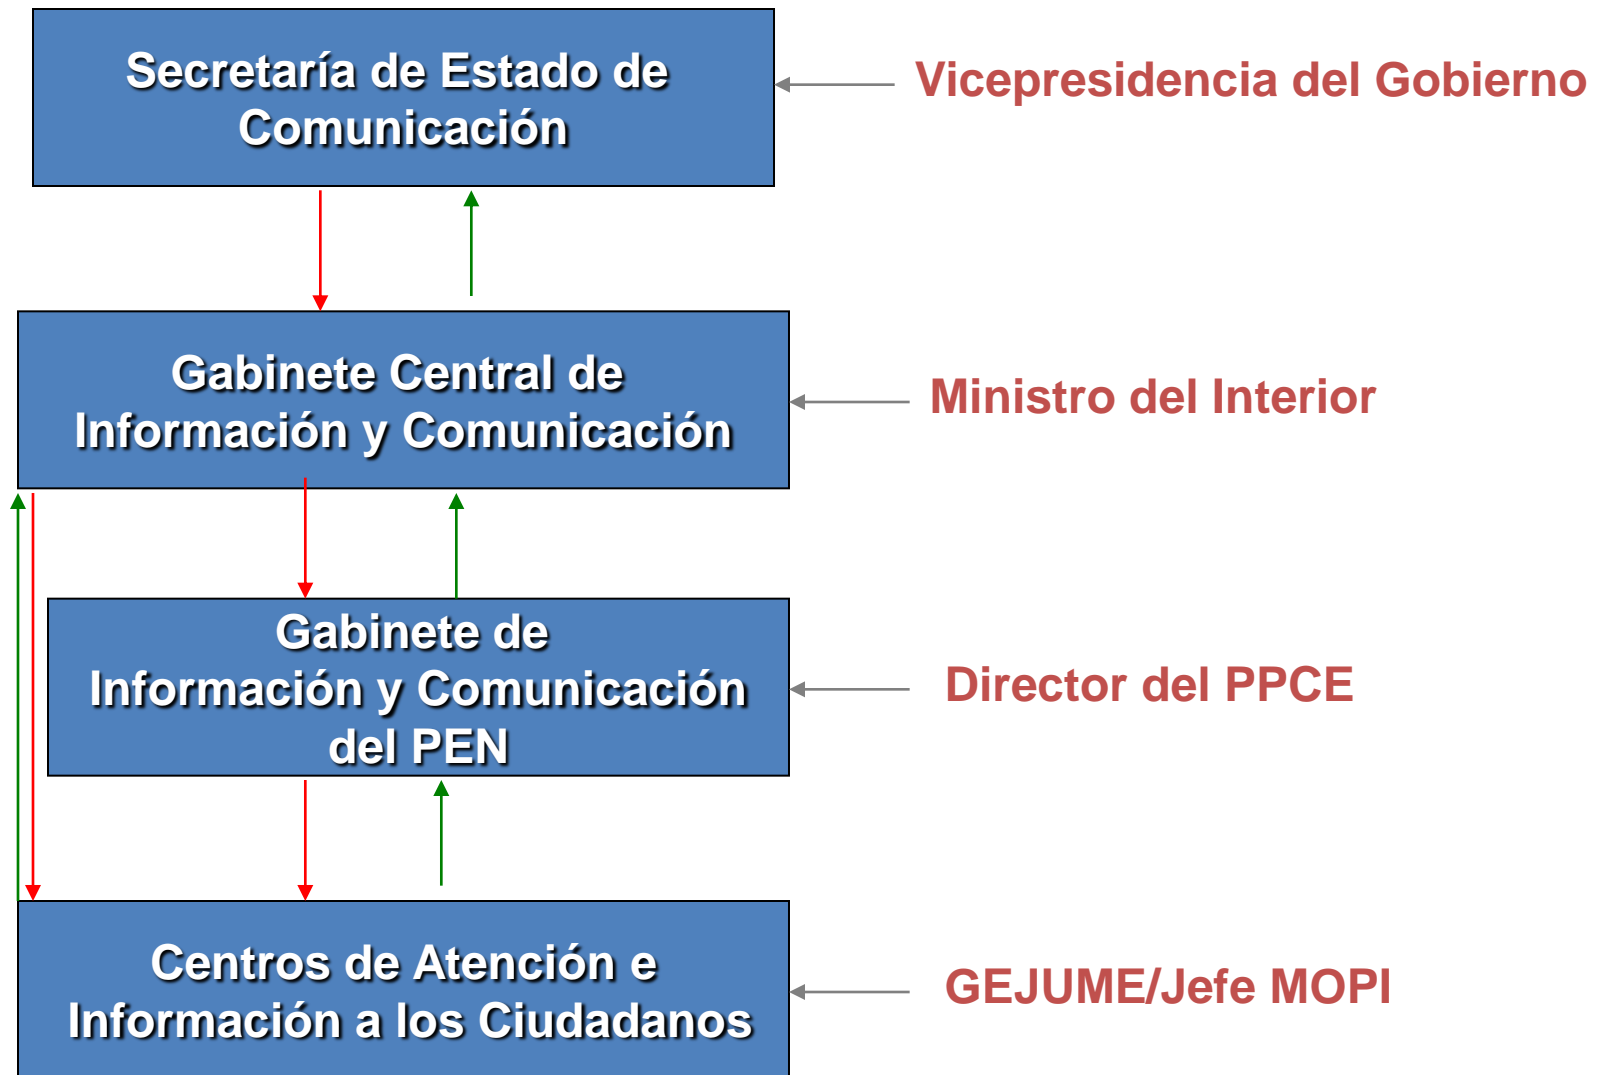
Secretaría de Estado de Comunicación

Vicepresidencia del Gobierno

Gabinete Central de Información y Comunicación

Ministro del Interior

Gabinete de Información y Comunicación del PEN

Director del PPCE

Centros de Atención e Información a los Ciudadanos

GEJUME/Jefe MOPI